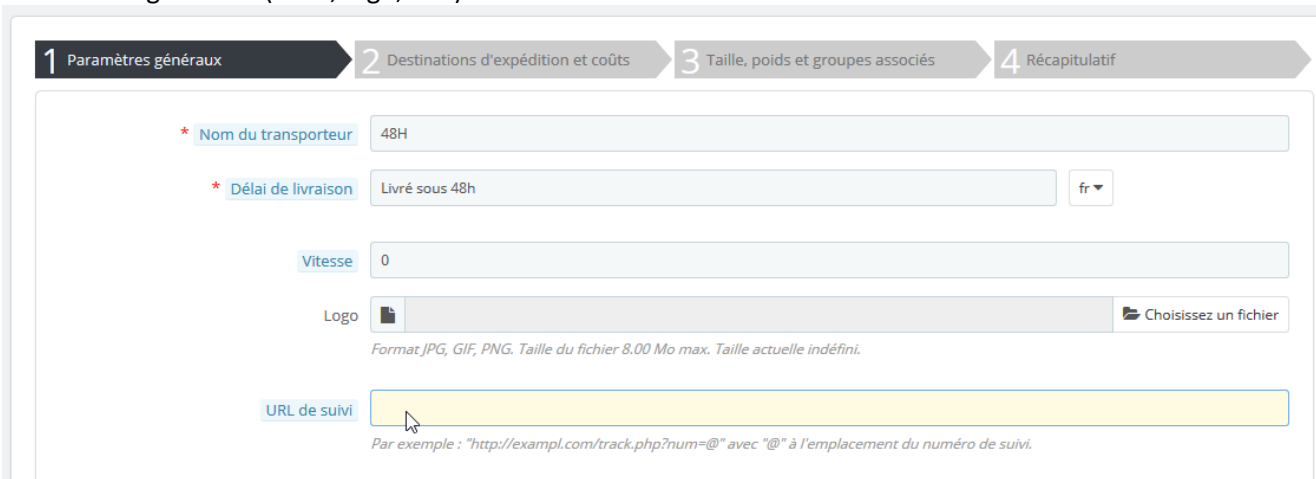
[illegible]

1 Paramètres généraux
2 Destinations d'expédition et coûts
3 Taille, poids et groupes associés
4 Récapitulatif

* Nom du transporteur 48H

* Délai de livraison Livré sous 48h fr

Vitesse 0

Logo Choisissez un fichier

Format JPG, GIF, PNG. Taille du fichier 8.00 Mo max. Taille actuelle indéfini.

URL de suivi

Par exemple : "http://exampl.com/track.php?num=@" avec "@" à l'emplacement du numéro de suivi.